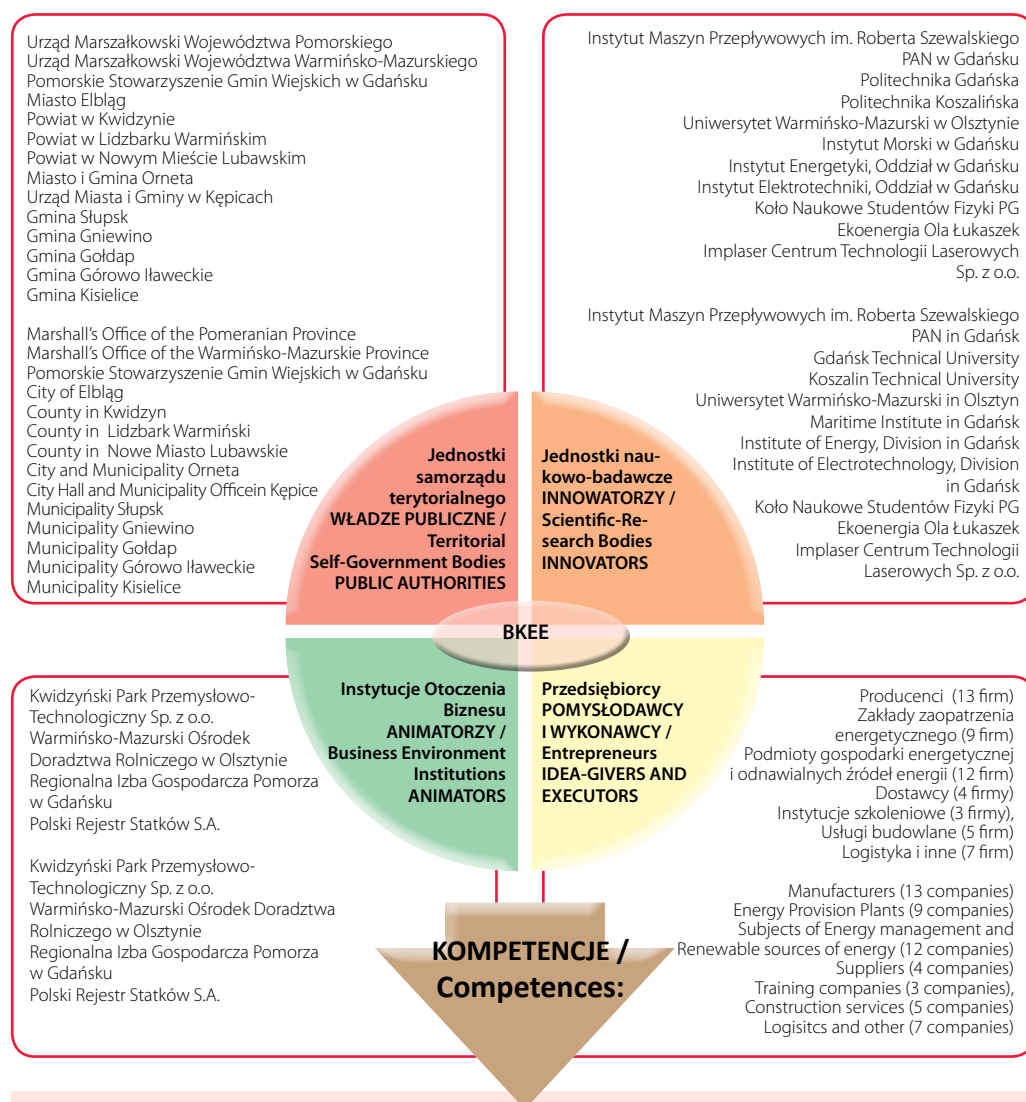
Urząd Marszałkowski Województwa Pomorskiego
Urząd Marszałkowski Województwa Warmińsko-Mazurskiego
Pomorskie Stowarzyszenie Gmin Wiejskich w Gdańsku
Miasto Elbląg
Powiat w Kwidzynie
Powiat w Lidzbarku Warmińskim
Powiat w Nowym Mieście Lubawskim
Miasto i Gmina Orneta
Urząd Miasta i Gminy w Kępicach
Gmina Słupsk
Gmina Gniewino
Gmina Gołdap
Gmina Górowo Iławeckie
Gmina Kisielice

Marshall's Office of the Pomeranian Province
Marshall's Office of the Warmińsko-Mazurskie Province
Pomorskie Stowarzyszenie Gmin Wiejskich w Gdańsku
City of Elbląg
County in Kwidzyn
County in Lidzbark Warmiński
County in Nowe Miasto Lubawskie
City and Municipality Orneta
City Hall and Municipality Officein Kępice
Municipality Słupsk
Municipality Gniewino
Municipality Gołdap
Municipality Górowo Iławeckie
Municipality Kisielice

Instytut Maszyn Przepływowych im. Roberta Szewalskiego PAN w Gdańsku
Politechnika Gdańska
Politechnika Koszalińska
Uniwersytet Warmińsko-Mazurski w Olsztynie
Instytut Morski w Gdańsku
Instytut Energetyki, Oddział w Gdańsku
Instytut Elektrotechniki, Oddział w Gdańsku
Koło Naukowe Studentów Fizyki PG
Ekoenergia Ola Łukaszek
Implaser Centrum Technologii Laserowych Sp. z o.o.

Instytut Maszyn Przepływowych im. Roberta Szewalskiego PAN in Gdańsk
Gdańsk Technical University
Koszalin Technical University
Uniwersytet Warmińsko-Mazurski in Olsztyn
Maritime Institute in Gdańsk
Institute of Energy, Division in Gdańsk
Institute of Electrotechnology, Division in Gdańsk
Koło Naukowe Studentów Fizyki PG
Ekoenergia Ola Łukaszek
Implaser Centrum Technologii Laserowych Sp. z o.o.

Jednostki samorządu terytorialnego
WŁADZE PUBLICZNE /
Territorial Self-Government Bodies
PUBLIC AUTHORITIES

Jednostki naukowo-badawcze
INNOWATORZY /
Scientific-Research Bodies
INNOVATORS

BKEE

Instytucje Otoczenia Biznesu
ANIMATORZY /
Business Environment Institutions
ANIMATORS

Przedsiębiorcy
POMYSŁODAWCY I WYKONAWCY /
Entrepreneurs
IDEA-GIVERS AND EXECUTORS

Kwidzyński Park Przemysłowo-Technologiczny Sp. z o.o.
Warmińsko-Mazurski Ośrodek Doradztwa Rolniczego w Olsztynie
Regionalna Izba Gospodarcza Pomorza w Gdańsku
Polski Rejestr Statków S.A.

Kwidzyński Park Przemysłowo-Technologiczny Sp. z o.o.
Warmińsko-Mazurski Ośrodek Doradztwa Rolniczego w Olsztynie
Regionalna Izba Gospodarcza Pomorza w Gdańsku
Polski Rejestr Statków S.A.

KOMPETENCJE /
Competences:

Producenci (13 firm)
Zakłady zaopatrzenia energetycznego (9 firm)
Podmioty gospodarki energetycznej i odnawialnych źródeł energii (12 firm)
Dostawcy (4 firmy)
Instytucje szkoleniowe (3 firmy),
Usługi budowlane (5 firm)
Logistyka i inne (7 firm)

Manufacturers (13 companies)
Energy Provision Plants (9 companies)
Subjects of Energy management and Renewable sources of energy (12 companies)
Suppliers (4 companies)
Training companies (3 companies),
Construction services (5 companies)
Logisitcs and other (7 companies)